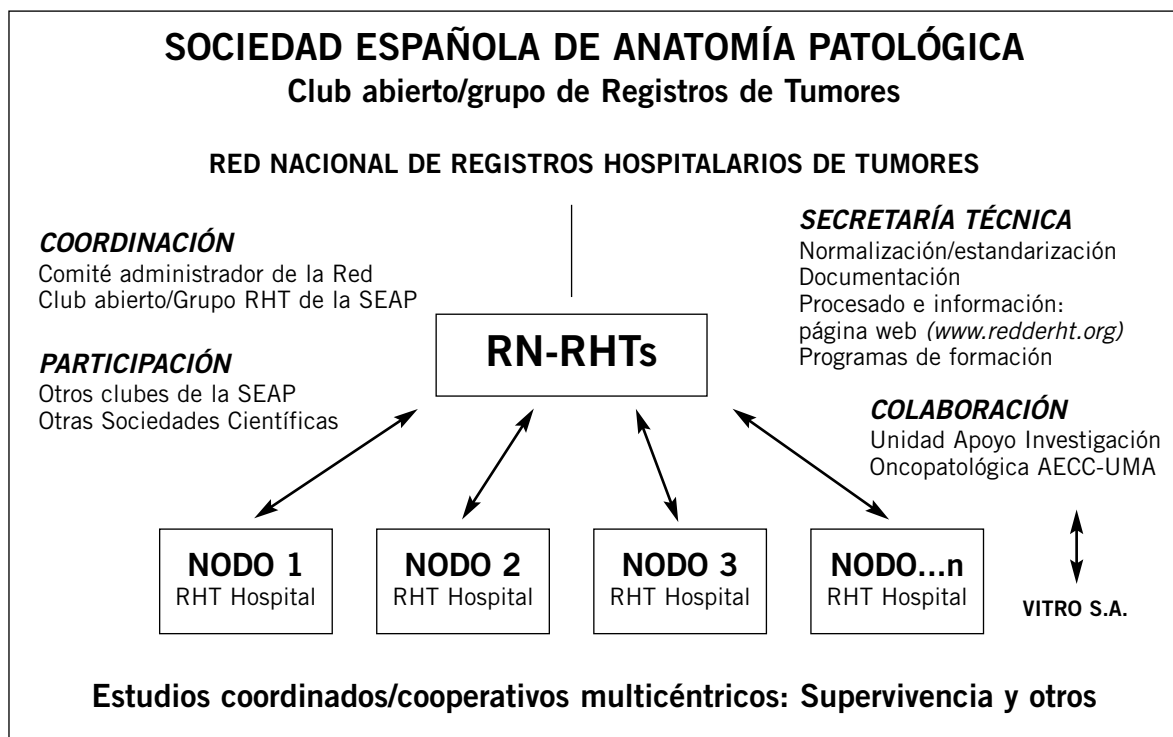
SOCIEDAD ESPAÑOLA DE ANATOMÍA PATOLÓGICA
Club abierto/grupo de Registros de Tumores

RED NACIONAL DE REGISTROS HOSPITALARIOS DE TUMORES

COORDINACIÓN
Comité administrador de la Red
Club abierto/Grupo RHT de la SEAP

PARTICIPACIÓN
Otros clubes de la SEAP
Otras Sociedades Científicas

RN-RHTs

SECRETARÍA TÉCNICA
Normalización/estandarización
Documentación
Procesado e información: página web (www.redderht.org)
Programas de formación

COLABORACIÓN
Unidad Apoyo Investigación Oncopatológica AECC-UMA

NODO 1
RHT Hospital

NODO 2
RHT Hospital

NODO 3
RHT Hospital

NODO...n
RHT Hospital

VITRO S.A.

Estudios coordinados/cooperativos multicéntricos: Supervivencia y otros